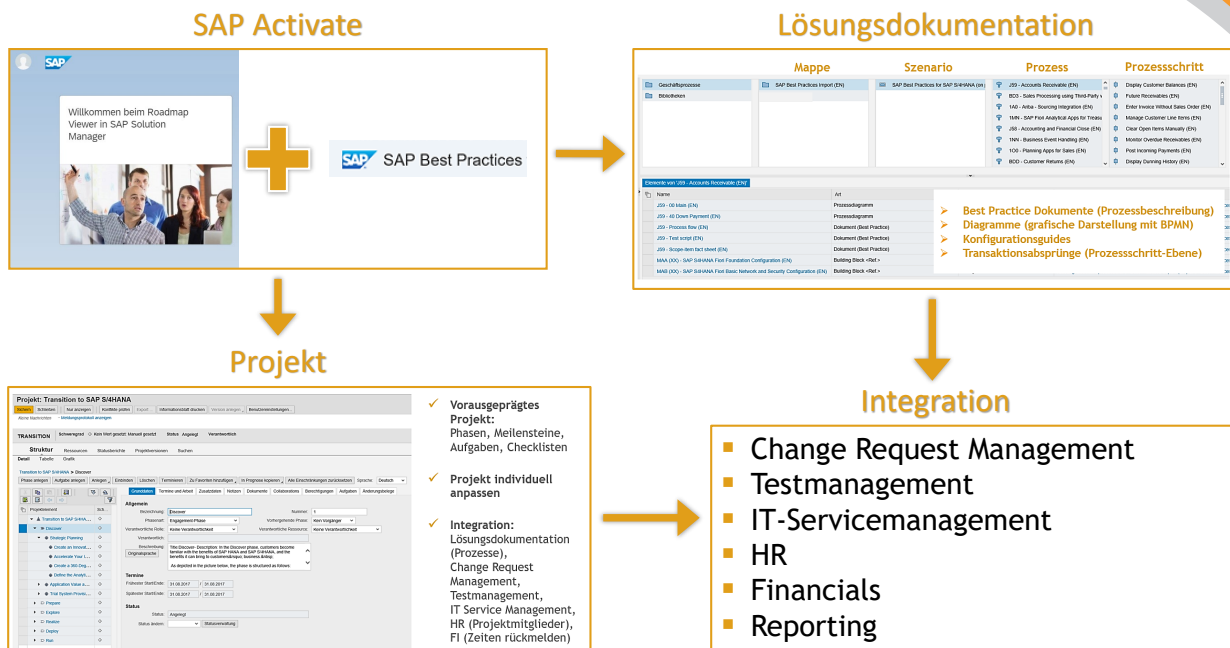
SAP Activate

Lösungsdokumentation

SAP

Willkommen beim Roadmap Viewer in SAP Solution Manager

SAP Best Practices

| Mappe | Szenario | Prozess | Prozessschritt |
|---|---|---|---|
| Geschäftsprozesse | SAP Best Practices Import (EN) | SAP Best Practices for SAP S/4HANA (on | J59 - Accounts Receivable (EN) | Display Customer Balances (EN) |
| Bibliotheken | | | BD3 - Sales Processing using Third-Party | Future Receivables (EN) |
| | | | 1A0 - Ariba - Sourcing Integration (EN) | Enter Invoice Without Sales Order (EN) |
| | | | 1MN - SAP Fiori Analytical Apps for Treasu | Manage Customer Line Items (EN) |
| | | | J58 - Accounting and Financial Close (EN) | Clear Open-Items Manually (EN) |
| | | | 1NN - Business Event Handling (EN) | Monitor Overdue Receivables (EN) |
| | | | 1O0 - Planning Apps for Sales (EN) | Post Incoming Payments (EN) |
| | | | BDD - Customer Returns (EN) | Display Dunning History (EN) |

Elemente von 'J59 - Accounts Receivable (EN)'

| Name | Art |
|---|---|
| J59 - 00 Main (EN) | Prozessdiagramm |
| J59 - 40 Down Payment (EN) | Prozessdiagramm |
| J59 - Process flow (EN) | Dokument (Best Practice) |
| J59 - Test script (EN) | Dokument (Best Practice) |
| J59 - Scope-item fact sheet (EN) | Dokument (Best Practice) |
| MAA (XX) - SAP S/4HANA Fiori Foundation Configuration (EN) | Building Block <Ref.> |
| MAB (XX) - SAP S/4HANA Fiori Basic Network and Security Configuration (EN) | Building Block <Ref.> |

➢ Best Practice Dokumente (Prozessbeschreibung)
➢ Diagramme (grafische Darstellung mit BPMN)
➢ Konfigurationsguides
➢ Transaktionsabsprünge (Prozessschritt-Ebene)

Projekt

Projekt: Transition to SAP S/4HANA

Sichern Schließen Nur anzeigen Konflikte prüfen Export Informationsblatt drucken Version anlegen Benutzereinstellungen

TRANSITION Schwergrad Kein Wert gesetzt Manuell gesetzt Status Angelegt Verantwortlich

Struktur Ressourcen Statusberichte Projektversionen Suchen

Detail Tabelle Grafik

Transition to SAP S/4HANA > Discover

Projektelement Discover Strategic Planning Create an Innovati... Accelerate Your I... Create a 360 Deg... Define the Analyti... Application Value a... Trial System Provis... Prepare Explore Realize Deploy Run

Grunddaten Termine und Arbeit Zusatzdaten Notizen Dokumente Collaborations Berechtigungen Aufgaben Änderungsbelege

Allgemein
Bezeichnung: Discover
Nummer: 1
Phasenart: Engagement-Phase
Vorhergehende Phase: Kein Vorgänger
Verantwortliche Rolle: Keine Verantwortlichkeit
Verantwortliche Ressource: Keine Verantwortlichkeit
Beschreibung: The Discover- Description: In the Discover phase, customers become familiar with the benefits of SAP HANA and SAP S/4HANA, and the benefits it can bring to customersduniques business &nbsp;
As depicted in the picture below, the phase is structured as follows

Termine
Frühester Start/Ende: 31.08.2017 / 31.08.2017
Spätester Start/Ende: 31.08.2017 / 31.08.2017

Status
Status: Angelegt
Status ändern: Statusverwaltung

✓ Vorausgeprägtes Projekt: Phasen, Meilensteine, Aufgaben, Checklisten

✓ Projekt individuell anpassen

✓ Integration: Lösungsdokumentation (Prozesse), Change Request Management, Testmanagement, IT Service Management, HR (Projektmitglieder), FI (Zeiten rückmelden)

Integration

▪ Change Request Management
▪ Testmanagement
▪ IT-Servicemanagement
▪ HR
▪ Financials
▪ Reporting